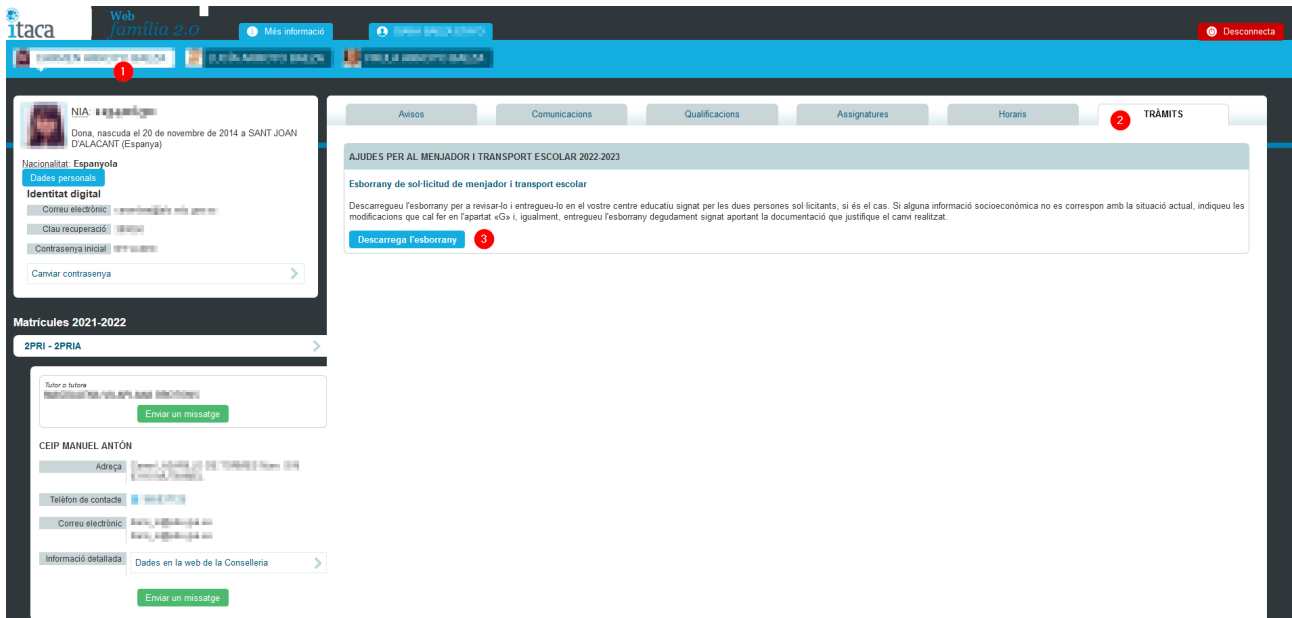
itaca Web família 2.0

Més informació

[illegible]

Desconnecta

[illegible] 1 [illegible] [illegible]

NIA: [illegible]
Dona, nascuda el 20 de novembre de 2014 a SANT JOAN D'ALACANT (Espanya)
Nacionalitat: Espanyola
Dades personals
Identitat digital
Correu electrònic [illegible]
Clau recuperació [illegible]
Contrasenya inicial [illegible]
Canviar contrasenya

Matrícules 2021-2022
2PRI - 2PRIA

Tutor o tutora
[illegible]
Enviar un missatge

CEIP MANUEL ANTÓN
Adreça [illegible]
Telèfon de contacte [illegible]
Correu electrònic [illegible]
Informació detallada Dades en la web de la Conselleria
Enviar un missatge

Avisos | Comunicacions | Qualificacions | Assignatures | Horaris | 2 TRÀMITS

AJUDES PER AL MENJADOR I TRANSPORT ESCOLAR 2022-2023

Esborrany de sol·licitud de menjador i transport escolar

Descarregueu l'esborrany per a revisar-lo i entregueu-lo en el vostre centre educatiu signat per les dues persones sol·licitants, si és el cas. Si alguna informació socioeconòmica no es correspon amb la situació actual, indiqueu les modificacions que cal fer en l'apartat «G» i, igualment, entregueu l'esborrany degudament signat aportant la documentació que justifique el canvi realitzat.

Descarrega l'esborrany 3